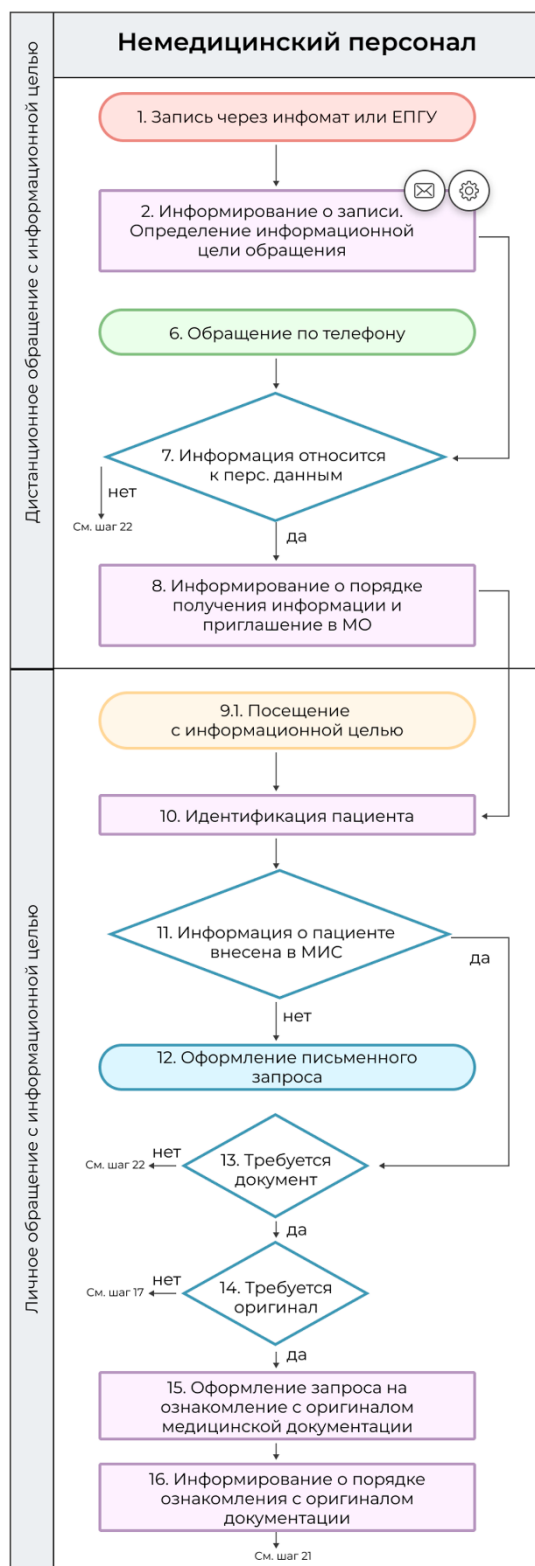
Немедицинский персонал

Дистанционное обращение с информационной целью

1. Запись через инфомат или ЕПГУ

2. Информирование о записи. Определение информационной цели обращения

6. Обращение по телефону

7. Информация относится к перс. данным

нет

См. шаг 22

да

8. Информирование о порядке получения информации и приглашение в МО

Личное обращение с информационной целью

9.1. Посещение с информационной целью

10. Идентификация пациента

11. Информация о пациенте внесена в МИС

да

нет

12. Оформление письменного запроса

нет

См. шаг 22

13. Требуется документ

да

нет

См. шаг 17

14. Требуется оригинал

да

15. Оформление запроса на ознакомление с оригиналом медицинской документации

16. Информирование о порядке ознакомления с оригиналом документации

См. шаг 21